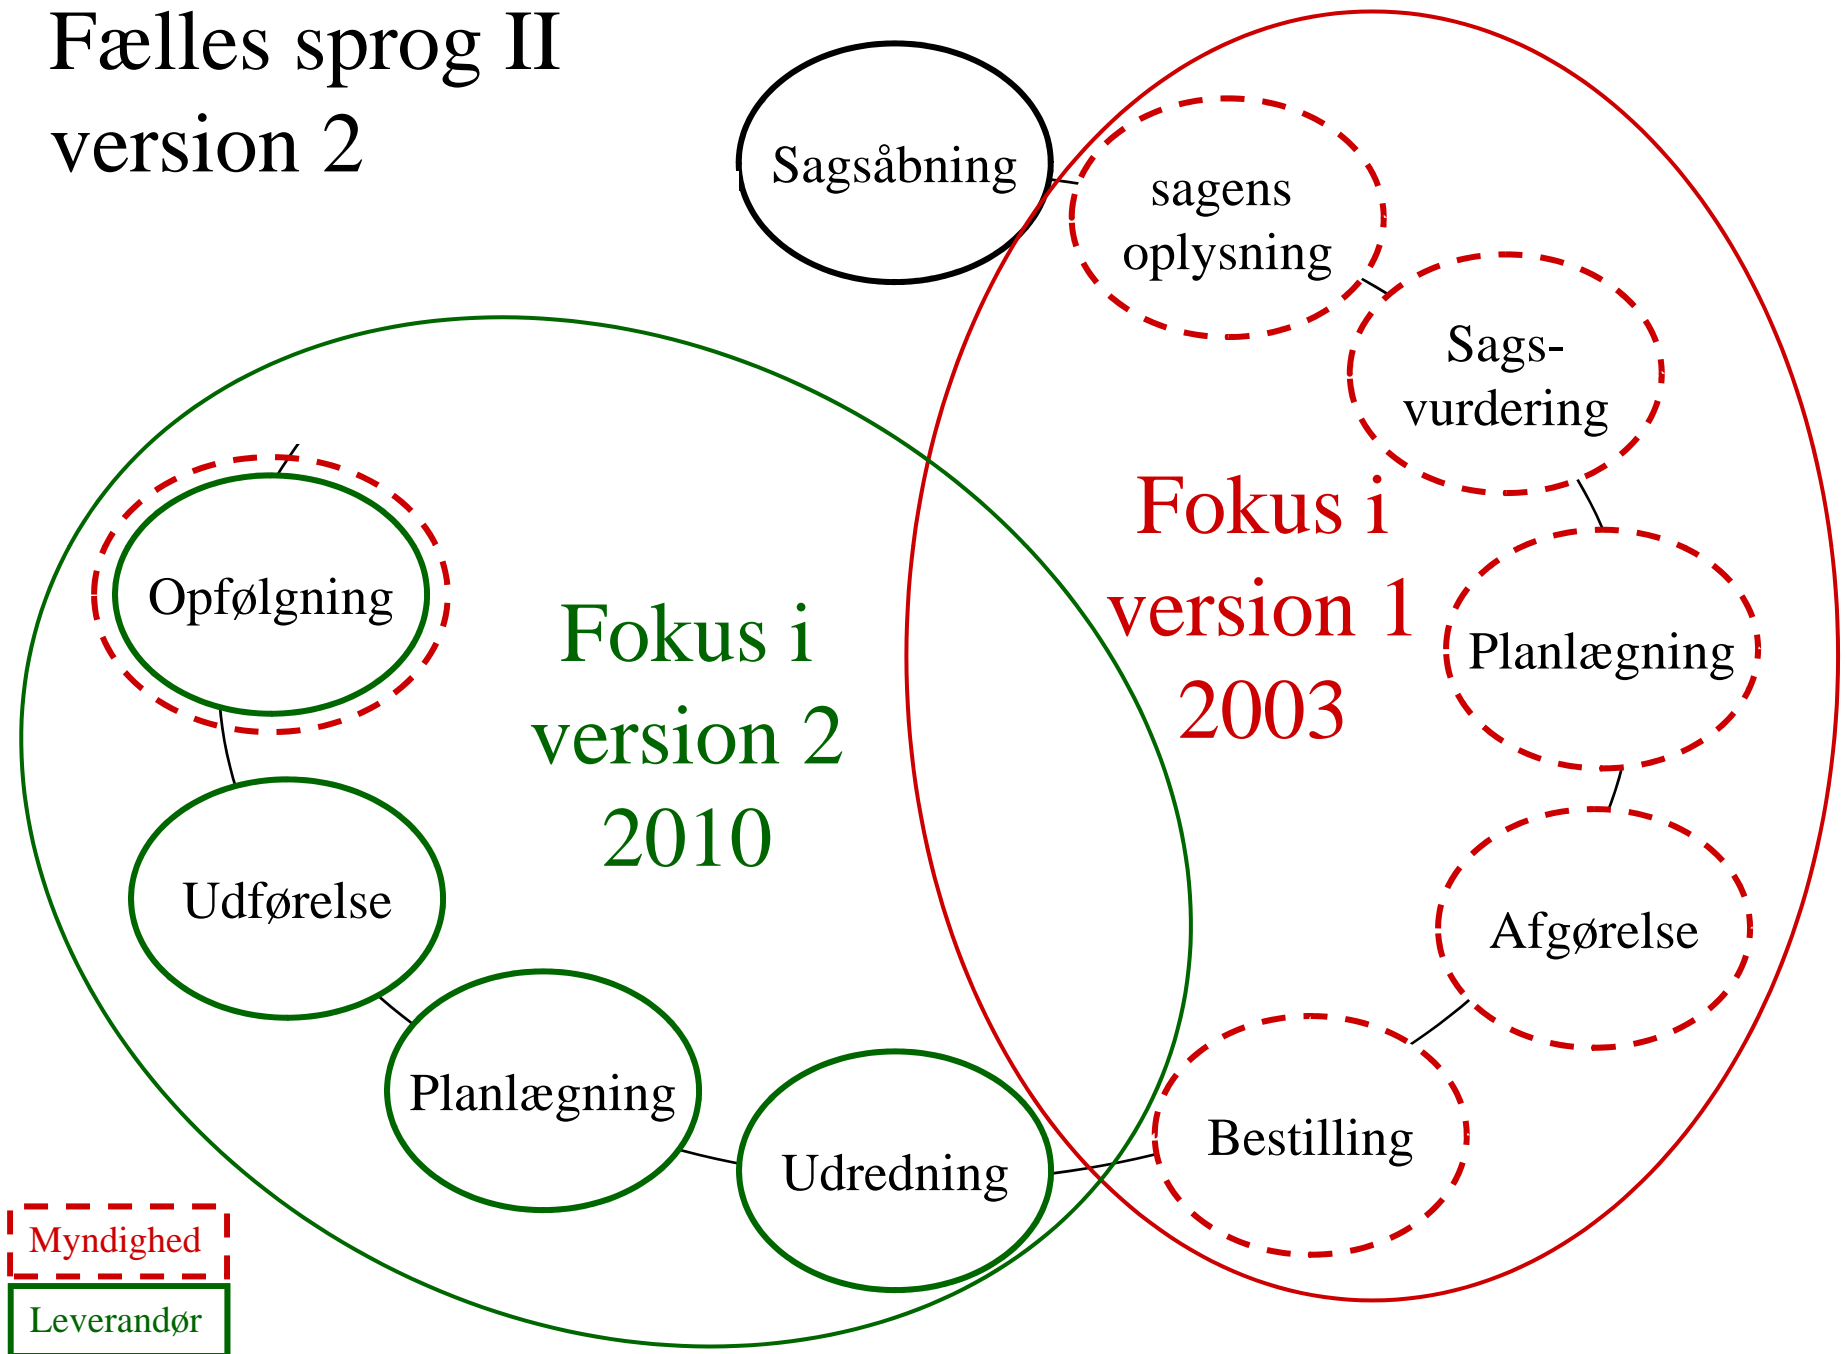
Fælles sprog II
version 2

Sagsåbning

sagens oplysning

Sags-vurdering

Fokus i version 1 2003

Planlægning

Afgørelse

Bestilling

Opfølgning

Fokus i version 2 2010

Udførelse

Planlægning

Udredning

Myndighed

Leverandør